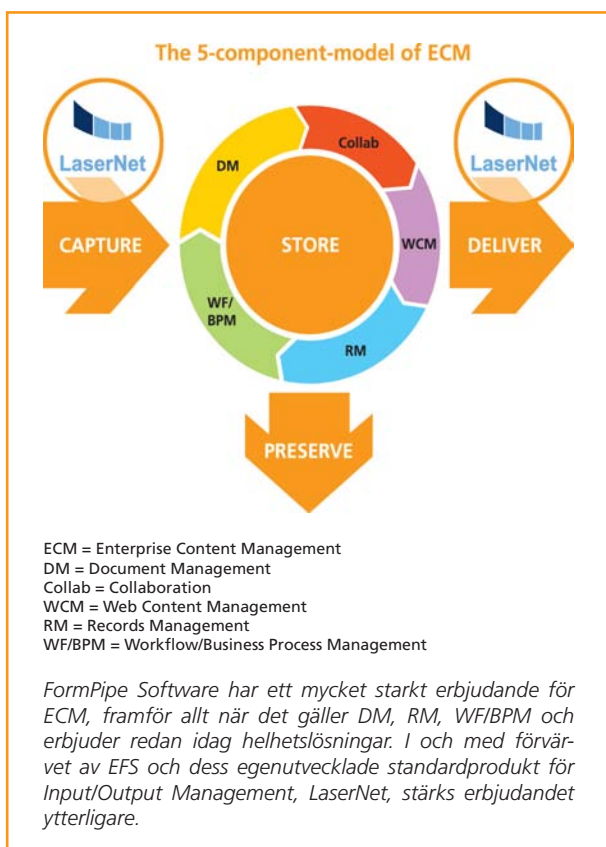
The 5-component-model of ECM

LaserNet

CAPTURE

DM

Collab

STORE

WCM

WF/ BPM

RM

LaserNet

DELIVER

PRESERVE

ECM = Enterprise Content Management
DM = Document Management
Collab = Collaboration
WCM = Web Content Management
RM = Records Management
WF/BPM = Workflow/Business Process Management

FormPipe Software har ett mycket starkt erbjudande för ECM, framför allt när det gäller DM, RM, WF/BPM och erbjuder redan idag helhetslösningar. I och med förvärvet av EFS och dess egenutvecklade standardprodukt för Input/Output Management, LaserNet, stärks erbjudandet ytterligare.